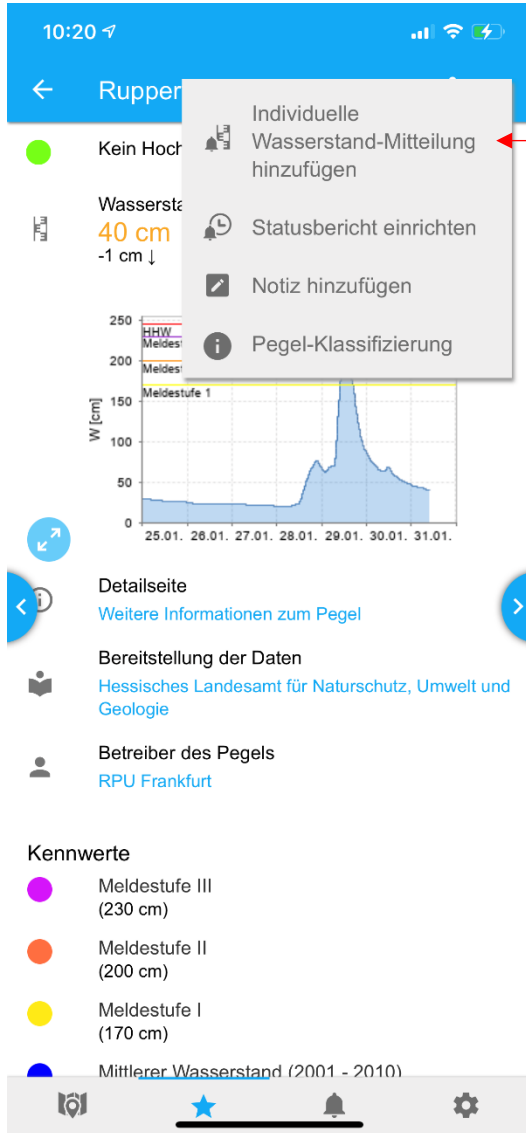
10:20

Rupper

Kein Hoch

Wassersta
40 cm
-1 cm ↓

Individuelle Wasserstand-Mitteilung hinzufügen

Statusbericht einrichten

Notiz hinzufügen

Pegel-Klassifizierung

| 250 | 200 | 150 | 100 | 50 | 0 |
|---|---|---|---|---|---|

HHW
Meldest
Meldest
Meldestufe 1
W [cm]
25.01. 26.01. 27.01. 28.01. 29.01. 30.01. 31.01.

Detailseite
Weitere Informationen zum Pegel

Bereitstellung der Daten
Hessisches Landesamt für Naturschutz, Umwelt und Geologie

Betreiber des Pegels
RPU Frankfurt

Kennwerte

Meldestufe III
(230 cm)

Meldestufe II
(200 cm)

Meldestufe I
(170 cm)

Mittlerer Wasserstand (2001 - 2010)